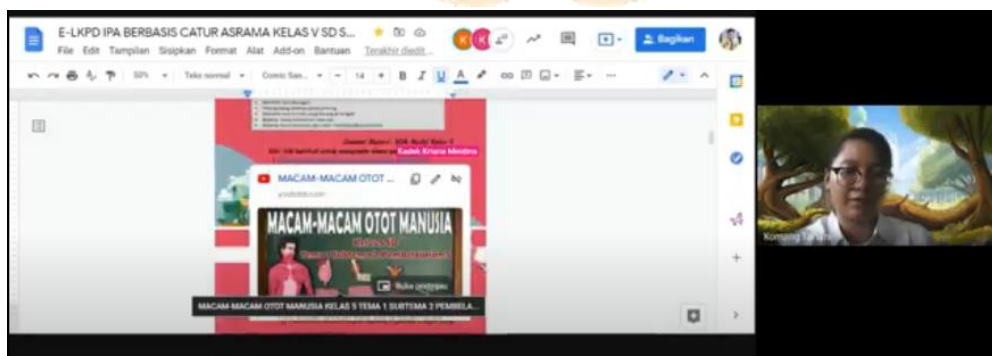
E-LKPD IPA BERBASIS CATUR ASRAMA KELAS V SD S...

File Edit Tampilan Sisipkan Format Alat Add-on Bantuan Terakhir diedit...

Bagikan

50% Teks normal Comic San... 14 B I U A

Kadek Krisna Mentira

MACAM-MACAM OTOT ...

youtube.com

MACAM-MACAM OTOT MANUSIA

Buka pratinjau

MACAM-MACAM OTOT MANUSIA KELAS 5 TEMA 1 SUBTEMA 2 PEMBELA...

Komang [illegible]